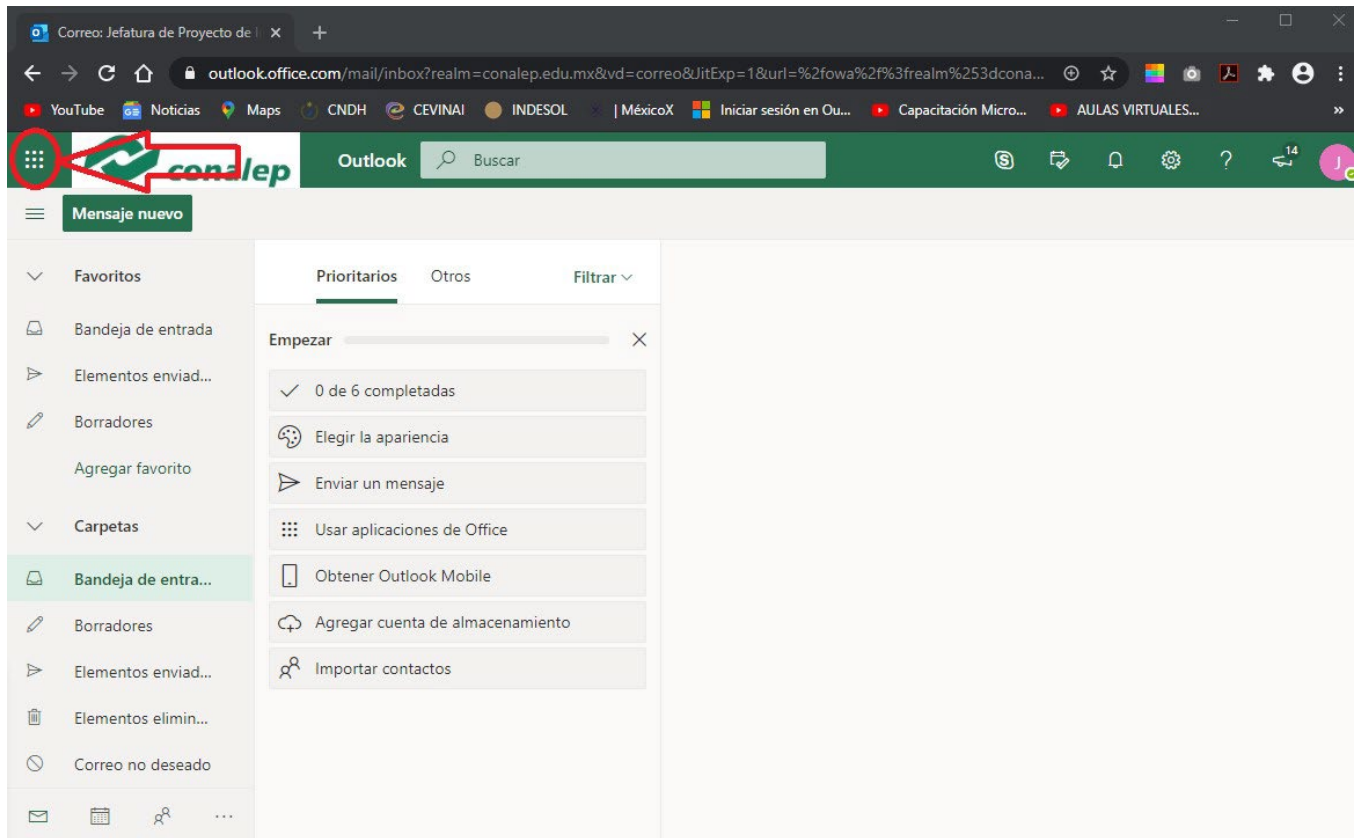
Correo: Jefatura de Proyecto de I ×

outlook.office.com/mail/inbox?realm=conalep.edu.mx&vd=correo&UitExp=1&url=%2fowa%2f%3frealm%253dcona...

YouTube Noticias Maps CNDH CEVINAI INDESOL | MéxicoX Iniciar sesión en Ou... Capacitación Micro... AULAS VIRTUALES...

conalep Outlook Buscar

14

J

Mensaje nuevo

Favoritos

Bandeja de entrada

Elementos enviad...

Borradores

Agregar favorito

Carpetas

Bandeja de entra...

Borradores

Elementos enviad...

Elementos elimin...

Correo no deseado

Prioritarios Otros Filtrar

Empezar

0 de 6 completadas

Elegir la apariencia

Enviar un mensaje

Usar aplicaciones de Office

Obtener Outlook Mobile

Agregar cuenta de almacenamiento

Importar contactos